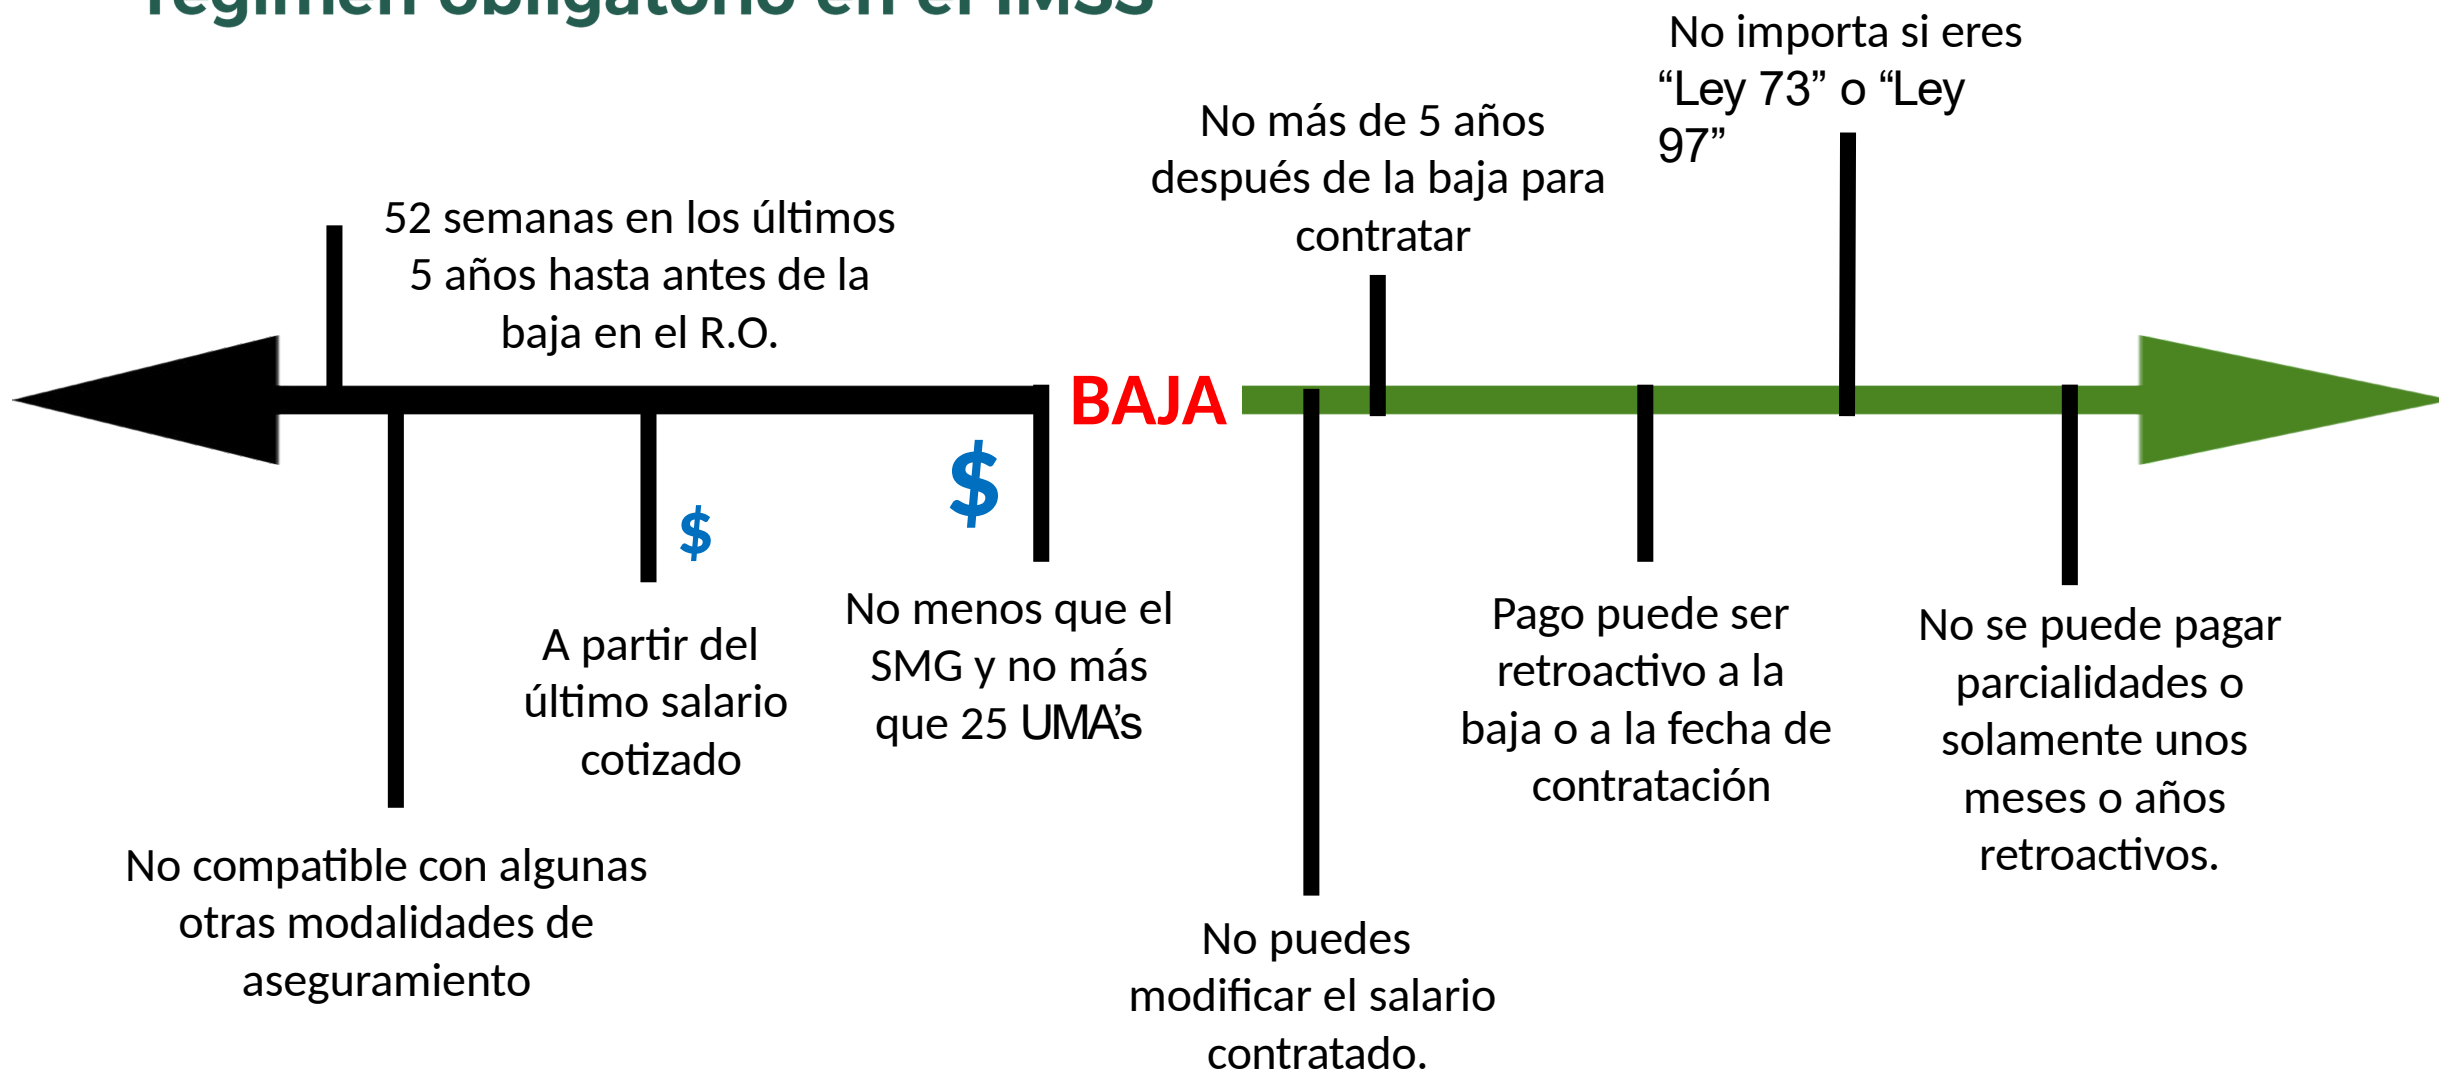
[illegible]

52 semanas en los últimos 5 años hasta antes de la baja en el R.O.

No más de 5 años después de la baja para contratar

No importa si eres “Ley 73” o “Ley 97”

BAJA

$

$

No compatible con algunas otras modalidades de aseguramiento

A partir del último salario cotizado

No menos que el SMG y no más que 25 UMA’s

No puedes modificar el salario contratado.

Pago puede ser retroactivo a la baja o a la fecha de contratación

No se puede pagar parcialidades o solamente unos meses o años retroactivos.